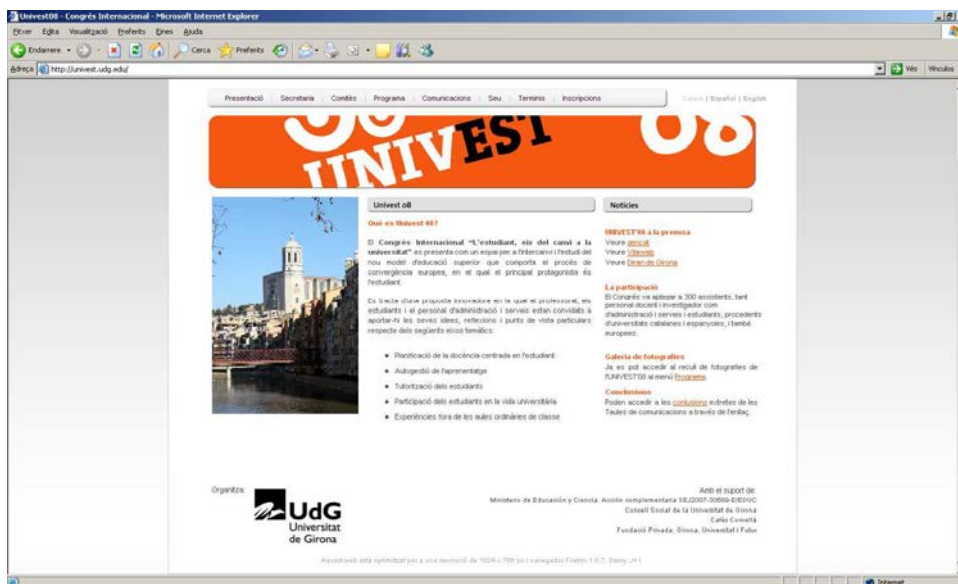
Univest08 - Congrés Internacional - Microsoft Internet Explorer

Fitxer Edita Visualització Preferits Eines Ajuda

Endarrere Cerca Preferits

Adreça http://univest.udg.edu/

Vés Vincles

Presentació | Secretaria | Comitès | Programa | Comunicacions | Seu | Terminis | Inscripcions

Català | Español | English

UNIVEST 08

Univest 08

Què és Univest 08?

El Congrés Internacional "L'estudiant, eix del canvi a la universitat" es presenta com un espai per a l'intercanvi i l'estudi del nou model d'educació superior que comporta el procés de convergència europea, en el qual el principal protagonista és l'estudiant.

Es tracta d'una proposta innovadora en la qual el professorat, els estudiants i el personal d'administració i serveis estan convidats a aportar-hi les seves idees, reflexions i punts de vista particulars respecte dels següents eixos temàtics:

- Planificació de la docència centrada en l'estudiant
- Autogestió de l'aprenentatge
- Tutorització dels estudiants
- Participació dels estudiants en la vida universitària
- Experiències fora de les aules ordinàries de classe

Notícies

UNIVEST'08 a la premsa
Veure gencat
Veure Vilaweb
Veure Diari de Girona

La participació
El Congrés va aplegar a 300 assistents, tant personal docent i investigador com d'administració i serveis i estudiants, procedents d'universitats catalanes i espanyoles, i també europees.

Galeria de fotografies
Ja es pot accedir al recull de fotografies de l'UNIVEST'08 al menú Programa.

Conclusions
Podeu accedir a les conclusions extretes de les Taules de comunicacions a través de l'enllaç.

Organitza:

UdG Universitat de Girona

Amb el suport de:
Ministerio de Educación y Ciencia. Acción complementaria SEJ2007-30689-E/EDUC
Consell Social de la Universitat de Girona
Caixa Girona
Fundació Privada: Girona, Universitat i Futur

Aquest web està optimitzat per a una resolució de 1024 x 768 px i navegador Firefox 1.0.7, Camino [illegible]

Internet